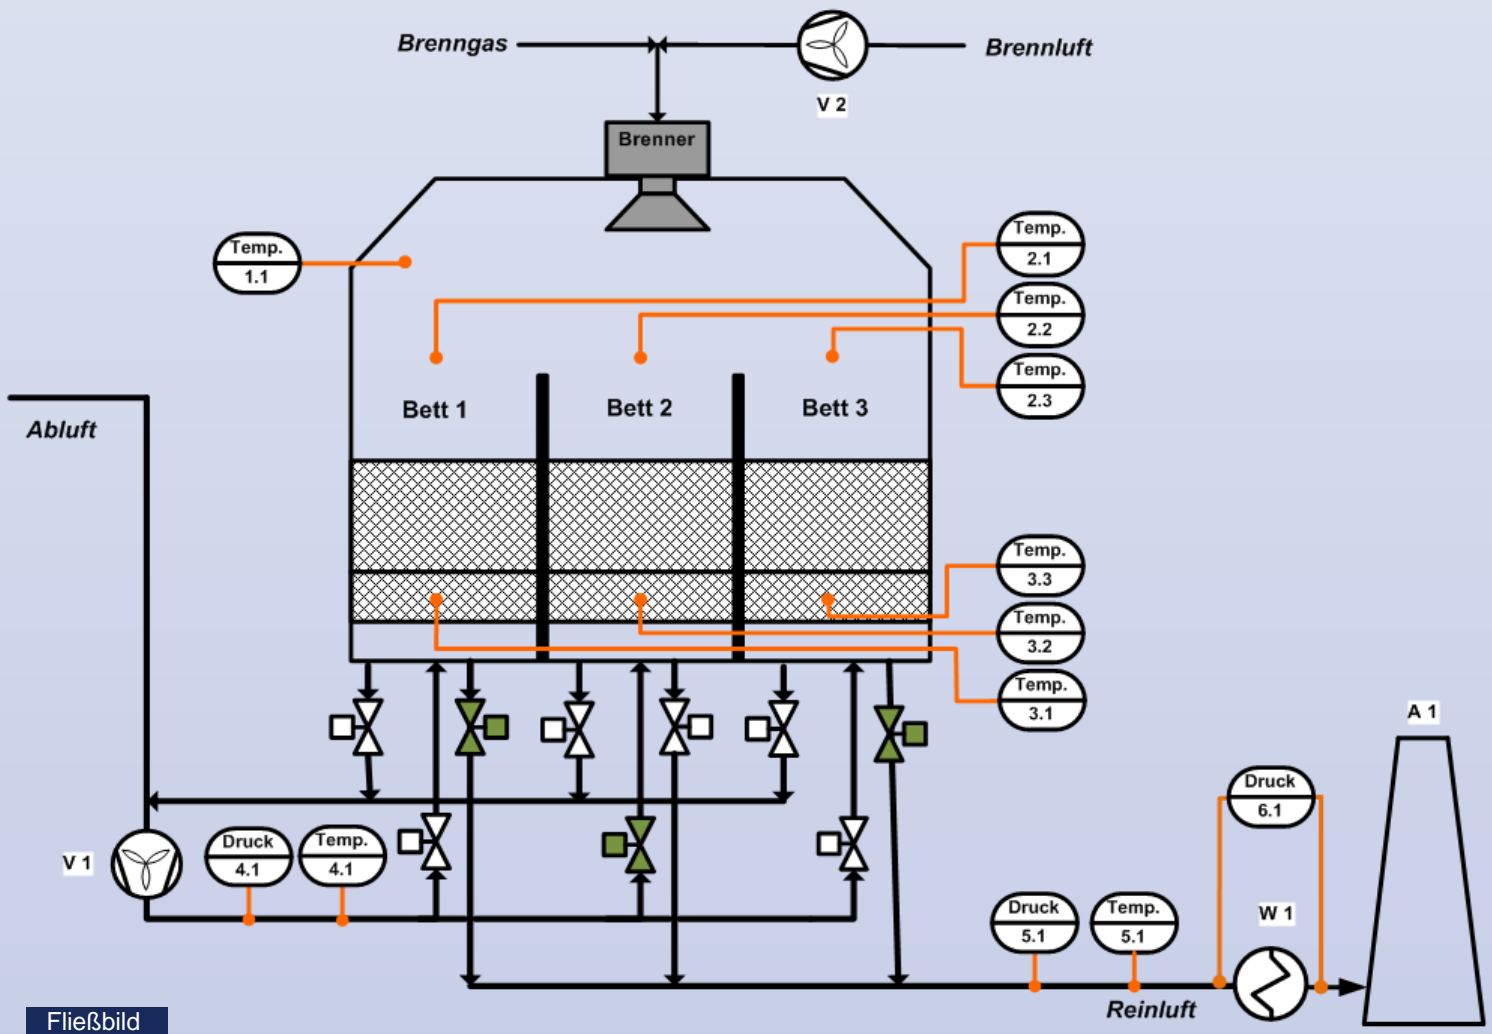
Brenngas

Brennluft

V 2

Brenner

Temp. 1.1

Temp. 2.1

Temp. 2.2

Temp. 2.3

Bett 1

Bett 2

Bett 3

Abluft

Temp. 3.3

Temp. 3.2

Temp. 3.1

A 1

Druck 6.1

V 1

Druck 4.1

Temp. 4.1

W 1

Druck 5.1

Temp. 5.1

Reinluft

Fließbild